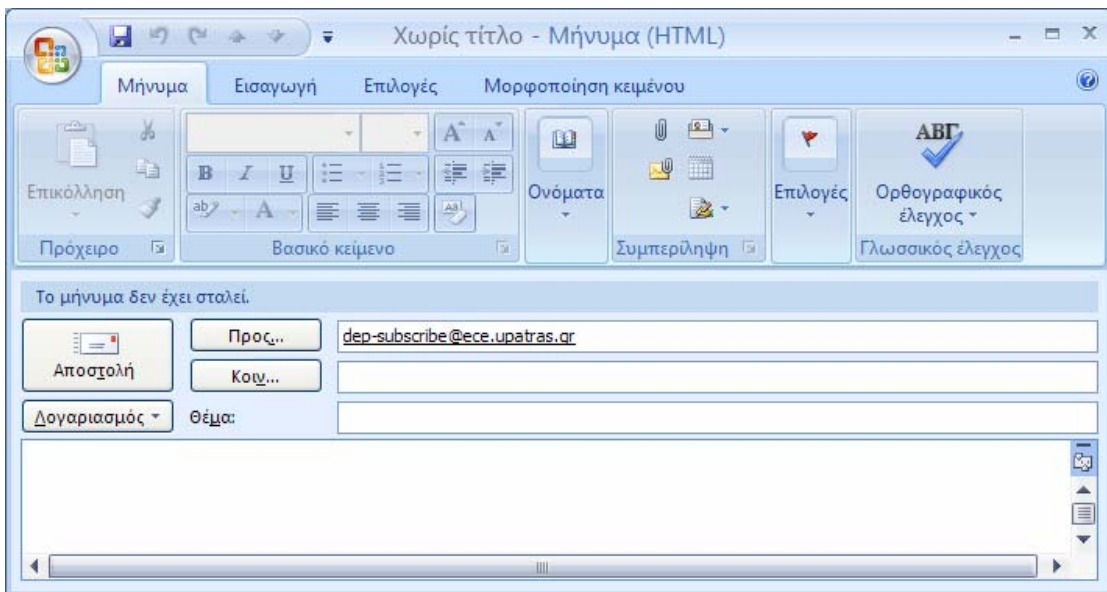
Χωρίς τίτλο - Μήνυμα (HTML)

Μήνυμα Εισαγωγή Επιλογές Μορφοποίηση κειμένου

Επικόλληση
Πρόχειρο

Βασικό κείμενο

Ονόματα

Συμπερίληψη

Επιλογές

ΑΒΓ
Ορθογραφικός έλεγχος
Γλωσσικός έλεγχος

Το μήνυμα δεν έχει σταλεί.

Αποστολή

Προς... dep-subscribe@ece.upatras.gr

Κοιν...

Λογαριασμός

Θέμα: